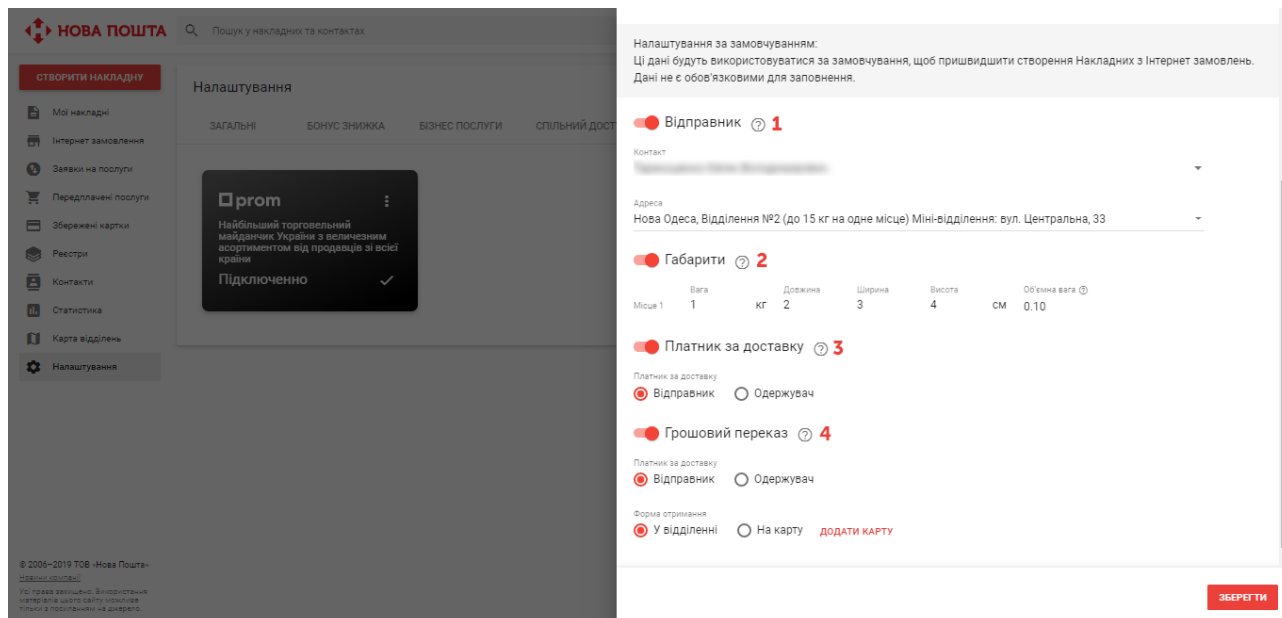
НОВА ПОШТА

Пошук у накладних та контактах

СТВОРИТИ НАКЛАДНУ

Мої накладні
Інтернет замовлення
Заявки на послуги
Передплачені послуги
Збережені картки
Реєстри
Контакти
Статистика
Карта відділень
Налаштування

Налаштування

ЗАГАЛЬНІ | БОНУС ЗНИЖКА | БІЗНЕС ПОСЛУГИ | СПІЛЬНИЙ ДОСТ

prom

Найбільший торговельний майданчик України з величезним асортиментом від продавців зі всієї країни

Підключенно

© 2006–2019 ТОВ «Нова Пошта»
Новини компанії
Усі права захищено. Використання матеріалів цього сайту можливе тільки з посиланням на джерело.

Налаштування за замовчуванням:
Ці дані будуть використовуватися за замовчування, щоб пришвидшити створення Накладних з Інтернет замовлень. Дані не є обов'язковими для заповнення.

Відправник 1

Контакт
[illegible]

Адреса
Нова Одеса, Відділення №2 (до 15 кг на одне місце) Міні-відділення: вул. Центральна, 33

Габарити 2

| | Вага | | Довжина | Ширина | Висота | | Об'ємна вага |
|---|---|---|---|---|---|---|---|
| Місце 1 | 1 | кг | 2 | 3 | 4 | см | 0.10 |

Платник за доставку 3

Платник за доставку
Відправник Одержувач

Грошовий переказ 4

Платник за доставку
Відправник Одержувач

Форма отримання
У відділенні На карту ДОДАТИ КАРТУ

ЗБЕРЕГТИ